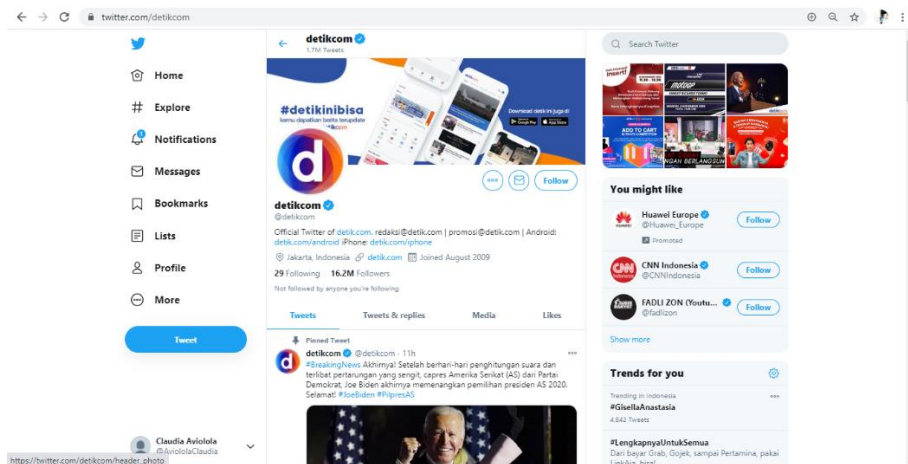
twitter.com/detikcom

Home
Explore
Notifications
Messages
Bookmarks
Lists
Profile
More
Tweet

Claudia Aviolola
@AviolaClaudia

https://twitter.com/detikcom/header_photo

detikcom
1.7M Tweets

#detikinibisa
kamu dapatkan berita terupdate detikcom
Download detik ini juga di
Google Play App Store

Follow

detikcom
@detikcom

Official Twitter of detik.com. redaksi@detik.com | promosi@detik.com | Android: detik.com/android iPhone: detik.com/iphone

Jakarta, Indonesia detik.com Joined August 2009

29 Following 16.2M Followers

Not followed by anyone you're following

Tweets
Tweets & replies
Media
Likes

Pinned Tweet

detikcom @detikcom · 11h
#BreakingNews Akhirnya! Setelah berhari-hari penghitungan suara dan terlibat pertarungan yang sengit, capres Amerika Serikat (AS) dari Partai Demokrat, Joe Biden akhirnya memenangkan pemilihan presiden AS 2020. Selamat! #JoeBiden #PilpresAS

Search Twitter

You might like

Huawei Europe
@Huawei_Europe
Promoted
Follow

CNN Indonesia
@CNNIndonesia
Follow

FADLI ZON (Youtu...
@fadlizon
Follow

Show more

Trends for you

Trending in Indonesia
#GisellaAnastasia
4,842 Tweets

#LengkapnyaUntukSemua
Dari bayar Grab, Gojek, sampai Pertamina, pakai LinkAja, bisa!